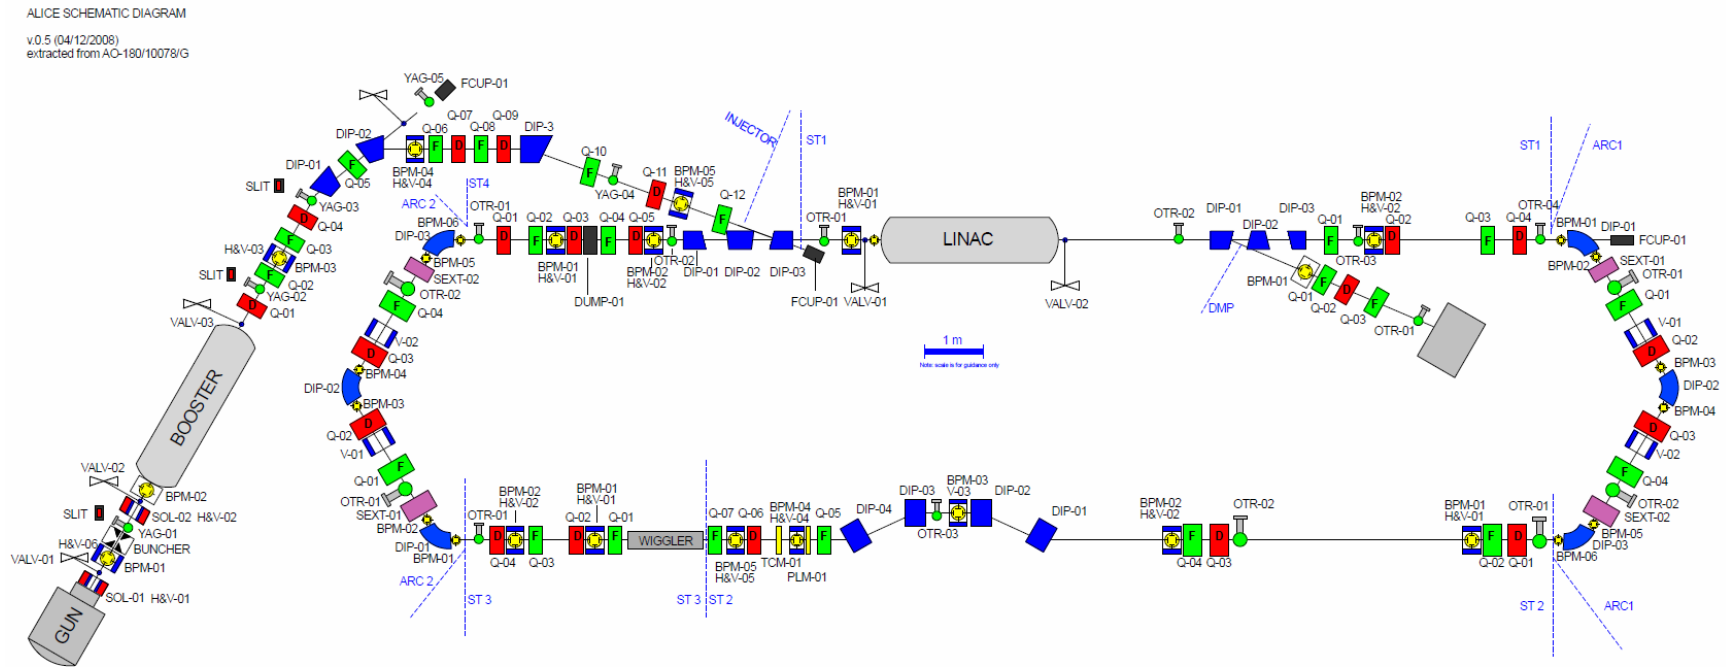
ALICE SCHEMATIC DIAGRAM

v.0.5 (04/12/2008)
extracted from AO-180/10078/G

YAG-05 FCUP-01
DIP-02 Q-06 Q-07 Q-08 Q-09 DIP-3
DIP-01 Q-05 BPM-04 H&V-04
SLIT YAG-03 Q-04
H&V-03 Q-03 BPM-03
SLIT Q-02 YAG-02 Q-01
VALV-03

INJECTOR ST1
Q-10 Q-11 BPM-05 H&V-05 YAG-04 Q-12
ST4 ARC 2 OTR-01 BPM-06 DIP-03 Q-01 Q-02 Q-03 Q-04 Q-05
BPM-05 SEXT-02 OTR-02 Q-04 V-02 Q-03 BPM-04 DIP-02 BPM-03 Q-02 V-01 Q-01 OTR-01 SEXT-01 BPM-02 DIP-01 BPM-01 ARC 2
BPM-01 H&V-01 DUMP-01 BPM-02 H&V-02 OTR-02 DIP-01 DIP-02 DIP-03
OTR-01 BPM-01 H&V-01 FCUP-01 VALV-01
LINAC
VALV-02

BOOSTER
VALV-02 BPM-02 SOL-02 H&V-02
SLIT H&V-06 YAG-01 BUNCHER
VALV-01 BPM-01
SOL-01 H&V-01
GUN

1 m
Note: scale is for guidance only

OTR-02 DIP-01 DIP-02 DIP-03 Q-01 BPM-02 H&V-02 Q-02 Q-03 Q-04 OTR-04 BPM-01 DIP-01 FCUP-01
ST1 ARC1
OTR-03 DMP BPM-01 Q-01 Q-02 Q-03 OTR-01
BPM-02 SEXT-01 OTR-01 Q-01 V-01 Q-02 BPM-03 DIP-02 BPM-04 Q-03 V-02 Q-04 OTR-02 SEXT-02 BPM-05 DIP-03 BPM-06

OTR-01 BPM-02 H&V-02 Q-04 Q-03 Q-02 BPM-01 H&V-01 Q-01 WIGGLER Q-07 Q-06 BPM-04 H&V-04 Q-05 BPM-05 H&V-05 TCM-01 PLM-01 DIP-04 DIP-03 BPM-03 V-03 DIP-02 OTR-03 DIP-01
BPM-02 H&V-02 OTR-02 Q-04 Q-03 BPM-01 H&V-01 OTR-01 Q-02 Q-01
ST 3 ST 3 ST 2 ST 2 ARC1